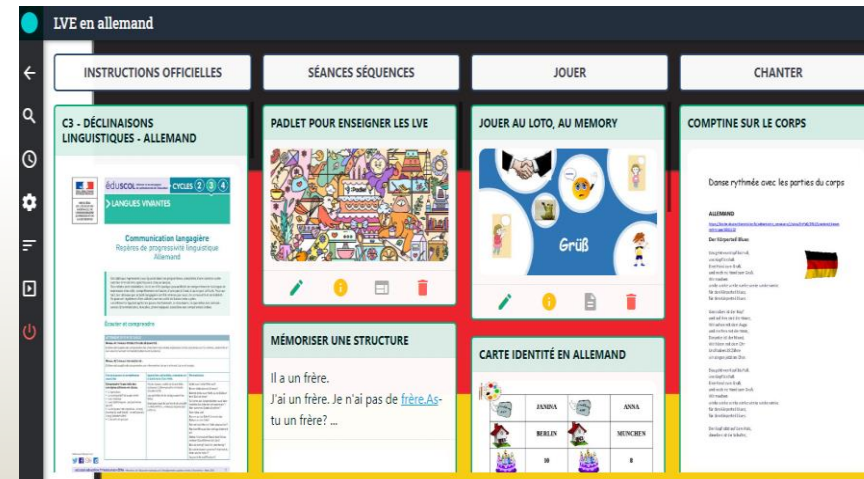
LVE en allemand

INSTRUCTIONS OFFICIELLES

SÉANCES SÉQUENCES

JOUER

CHANTER

C3 - DÉCLINAISONS LINGUISTIQUES - ALLEMAND

éduSCOL

CYCLES 2 3 4

LANGUES VIVANTES

Communication langagière
Repères de progressivité linguistique
Allemand

Écouter et comprendre

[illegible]

PADLET POUR ENSEIGNER LES LVE

MÉMORISER UNE STRUCTURE

Il a un frère.
J'ai un frère. Je n'ai pas de frère.As-tu un frère? ...

JOUER AU LOTO, AU MEMORY

Grüß

CARTE IDENTITÉ EN ALLEMAND

JANINA
ANNA
BERLIN
MUNCHEN
10
8

COMPTINE SUR LE CORPS

Danse rythmée avec les parties du corps

ALLEMAND

Der Körperteil Blues

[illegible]